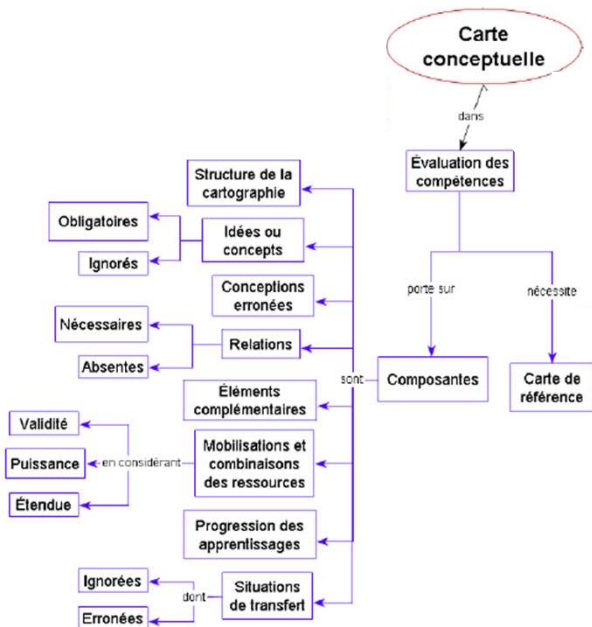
Carte conceptuelle

dans

Évaluation des compétences

porte sur

nécessite

Composantes

Carte de référence

sont

Structure de la cartographie

Idées ou concepts

Obligatoires

Ignorés

Conceptions erronées

Relations

Nécessaires

Absentes

Éléments complémentaires

Mobilisations et combinaisons des ressources

en considérant

Validité

Puissance

Étendue

Progression des apprentissages

Situations de transfert

dont

Ignorées

Erronées